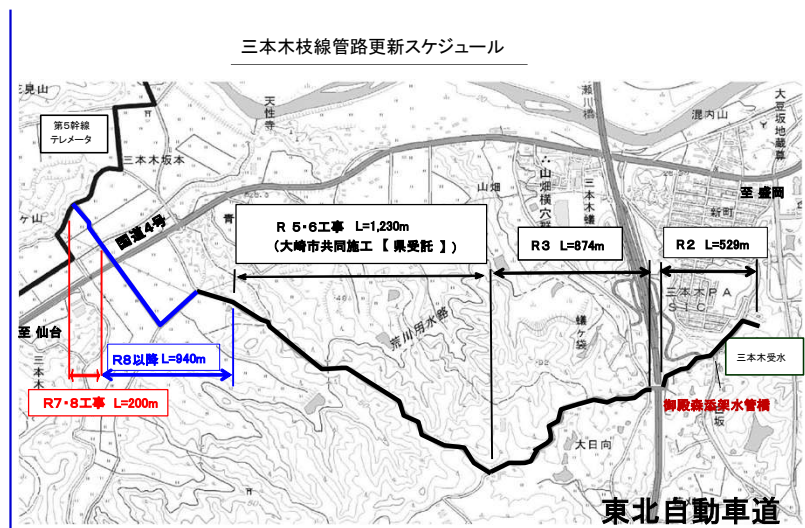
三本木枝線管路更新スケジュール

第5幹線 テレメータ

国道4号

至 仙台

R 5・6工事 L=1,230m
（大崎市共同施工 【 県受託 】）

R3 L=874m

R2 L=529m

至 盛岡

R8以降 L=940m

R7・8工事 L=200m

三本木受水

御殿森添架水管橋

東北自動車道

三本木坂本
天性寺
山畑
山畑横穴群
三本木蟻ヶ袋
荒川用水路
蟻ヶ袋
大日向
瀬川橋
混内山
大豆坂地蔵
新町
三本木PA
三本木